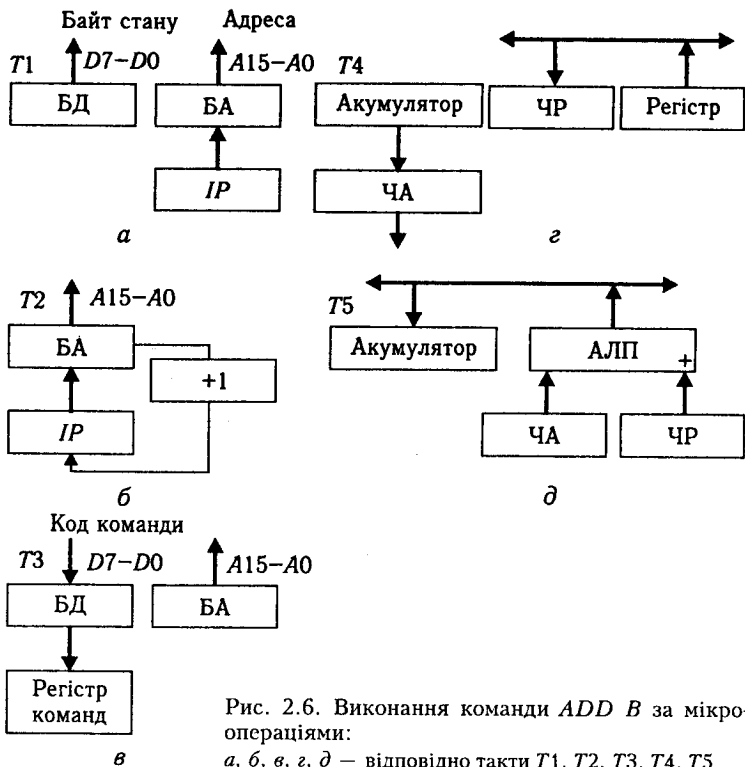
Байт стану
Адреса
$T1$
$D7-D0$
$A15-A0$
БД
БА
$IP$
$a$

$T4$
Акумулятор
ЧР
Регістр
ЧА
$г$

$T2$
$A15-A0$
БА
+1
$IP$
$б$

$T5$
Акумулятор
АЛП
+
ЧА
ЧР
$д$

Код команди
$T3$
$D7-D0$
$A15-A0$
БД
БА
Регістр команд
$в$

Рис. 2.6. Виконання команди $ADD\ B$ за мікроопераціями:
$а, б, в, г, д$ — відповідно такти $T1, T2, T3, T4, T5$